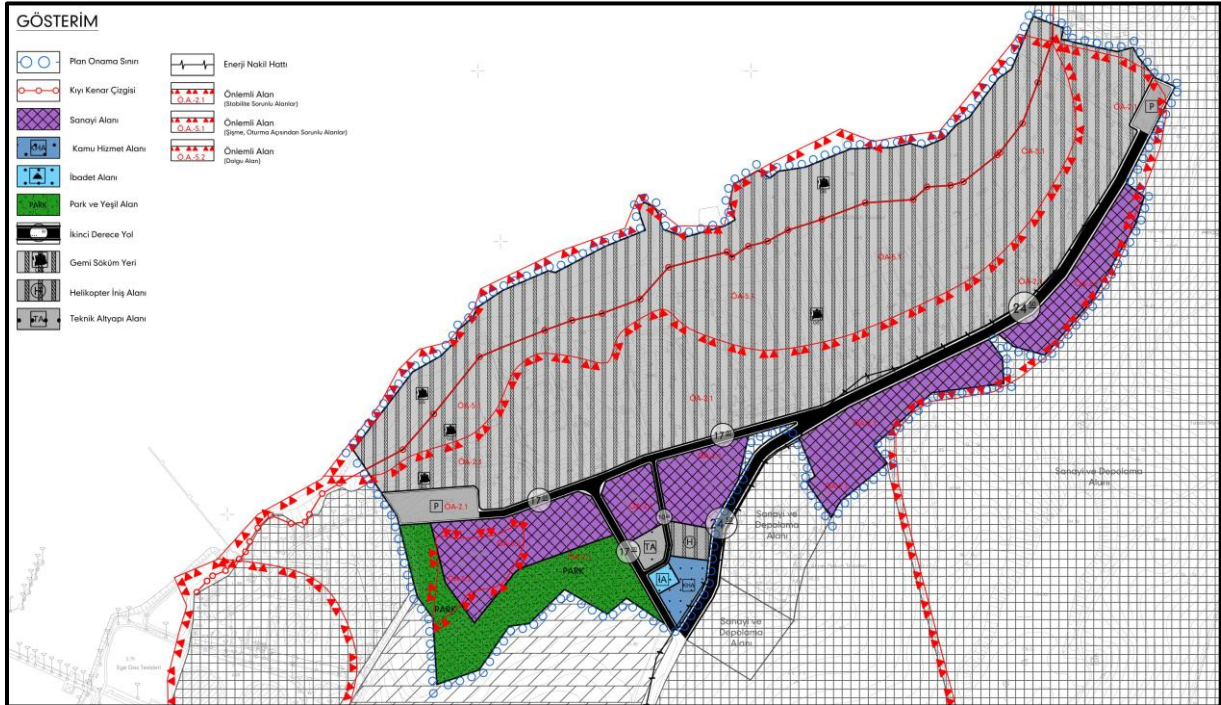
GÖSTERİM

Plan Onama Sınırı
Kıyı Kenar Çizgisi
Sanayi Alanı
KA Kamu Hizmet Alanı
İbadet Alanı
PARK Park ve Yeşil Alan
İkinci Derece Yol
Gemi Söküm Yeri
H Helikopter İniş Alanı
TA Teknik Altyapı Alanı

Enerji Nakil Hattı
Ö.A.-2.1 Önlemli Alan (Stabilite Sorunlu Alanlar)
Ö.A.-5.1 Önlemli Alan (Şişme, Oturma Açısından Sorunlu Alanlar)
Ö.A.-5.2 Önlemli Alan (Dolgu Alan)

ÖA-2.1
ÖA-5.1
ÖA-5.1
ÖA-2.1
ÖA-2.1
ÖA-5.1
ÖA-2.1
ÖA-2.1
ÖA-2.1
ÖA-2.1
P
P
24
17
17
24
17
TA
H
İA
KHA
PARK
PARK
Sanayi ve Depolama Alanı
Sanayi ve Depolama Alanı
Sanayi ve Depolama Alanı
Ege Gesi Tesisleri